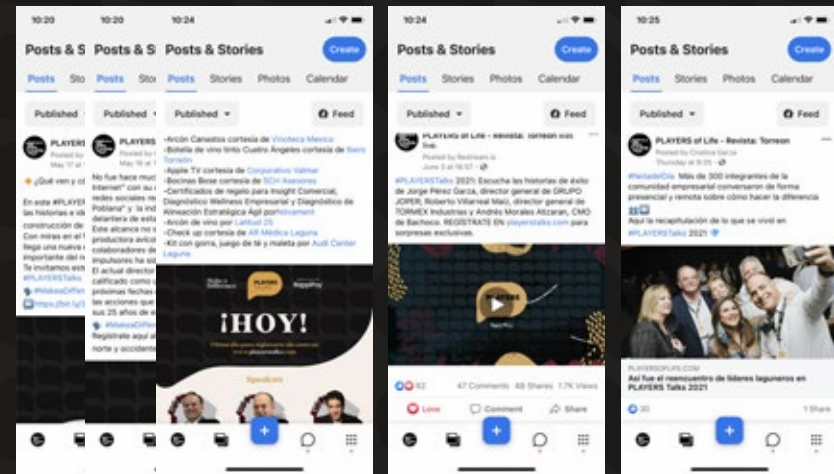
10:20

Posts & S

Posts Sto

Published

PLAYERS

May 17 at

¿Qué ven y c

En este #PLAYER las historias e id construcción de Con miras en el f llega una nueva importante del n Te invitamos est #MakeaDiffer https://bit.ly/3

10:20

Posts & S

Posts Sto

Published

PLAYERS

Posted by

No fue hace muc Internet" con su redes sociales re Poblana" y la ind delantera de esta Este alcance no s productora avícol colaboradores de impulsores ha si El actual director calificado como ¡ próximas fechas las acciones que sus 25 años de e

#MakeaDiffer

Regístrate aquí a norte y occident

10:24

Posts & Stories

Create

Posts Stories Photos Calendar

Published

Feed

-Arcón Canastos cortesía de Vinoteca Mexico
-Botella de vino tinto Cuatro Ángeles cortesía de Ibero Torreón
-Apple TV cortesía de Corporativo Valmar
-Bocinas Bose cortesía de SCH Asesores
-Certificados de regalo para Insight Comercial, Diagnóstico Wellness Empresarial y Diagnóstico de Alineación Estratégica Ágil por Movement
-Arcón de vino por Latitud 25
-Comida en el Club cortesía de AR Médica Laguna
-Kit con gorra, juego de té y maleta por Audi Center Laguna

¡HOY!

Speakers

10:24

Posts & Stories

Create

Posts Stories Photos Calendar

Published

Feed

PLAYERS of Life - Revista: Torreon was live.

Posted by Restream.io

June 3 at 16:57

#PLAYERSTalks 2021: Escucha las historias de éxito de Jorge Pérez Garza, director general de GRUPO JOPER; Roberto Villarreal Maíz, director general de TORMEX Industrias y Andrés Morales Atizaran, CMO de Bachoco. REGÍSTRATE EN playerstalks.com para sorpresas exclusivas.

62 47 Comments 48 Shares 1.7K Views

Love Comment Share

10:25

Posts & Stories

Create

Posts Stories Photos Calendar

Published

Feed

PLAYERS of Life - Revista: Torreon

Posted by Cristina Garza

Thursday at 9:00

#NotadelDía: Más de 300 integrantes de la comunidad empresarial conversaron de forma presencial y remota sobre cómo hacer la diferencia

Aquí la recapitulación de lo que se vivió en #PLAYERSTalks 2021

PLAYERSOFLIFE.COM

Así fue el reencuentro de líderes laguneros en PLAYERS Talks 2021

30 1 Share